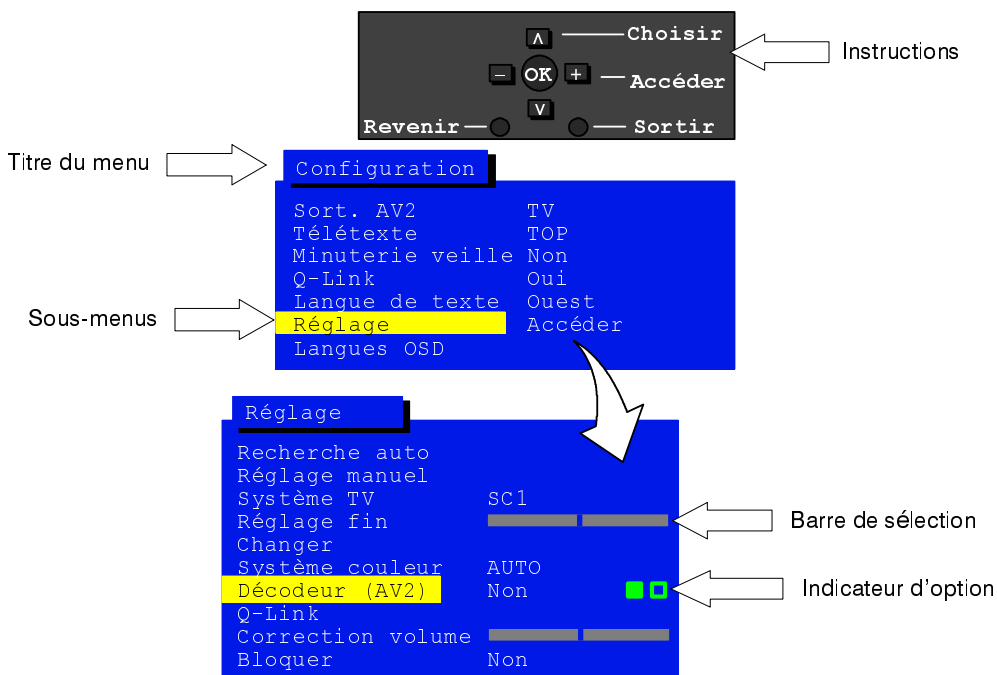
Choisir
OK
Accéder
Revenir
Sortir
Instructions

Titre du menu
Configuration

Sort. AV2 TV
Télétexte TOP
Minuterie veille Non
Q-Link Oui
Langue de texte Ouest
Réglage Accéder
Langues OSD

Sous-menus

Réglage

Recherche auto
Réglage manuel
Système TV SC1
Réglage fin
Changer
Système couleur AUTO
Décodeur (AV2) Non
Q-Link
Correction volume
Bloquer Non

Barre de sélection
Indicateur d'option